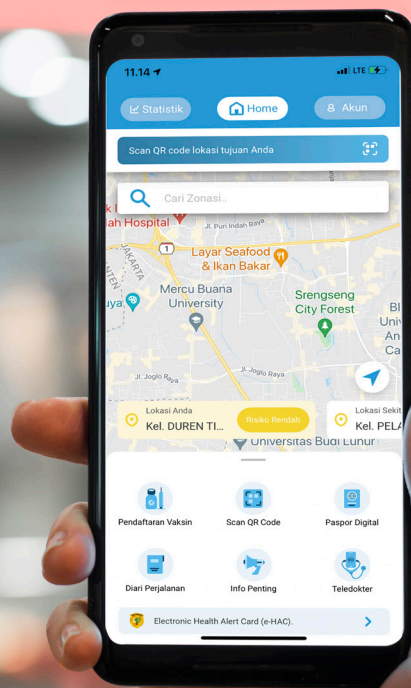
11.14
LTE

Statistik
Home
Akun

Scan QR code lokasi tujuan Anda

Cari Zonasi..

k
ah Hospital
Jl. Puri Indah Raya
JAKARTA
1
Layar Seafood & Ikan Bakar
Mercu Buana University
Srengseng City Forest
Jl. Joglo Raya
Jl. Joglo Raya
Bl
Univ
An
Ca

Lokasi Anda
Kel. DUREN TI...
Risiko Rendah
Lokasi Sekit
Kel. PELA
Universitas Budi Luhur

Pendaftaran Vaksin
Scan QR Code
Paspor Digital
Diari Perjalanan
Info Penting
Teledokter

Electronic Health Alert Card (e-HAC).